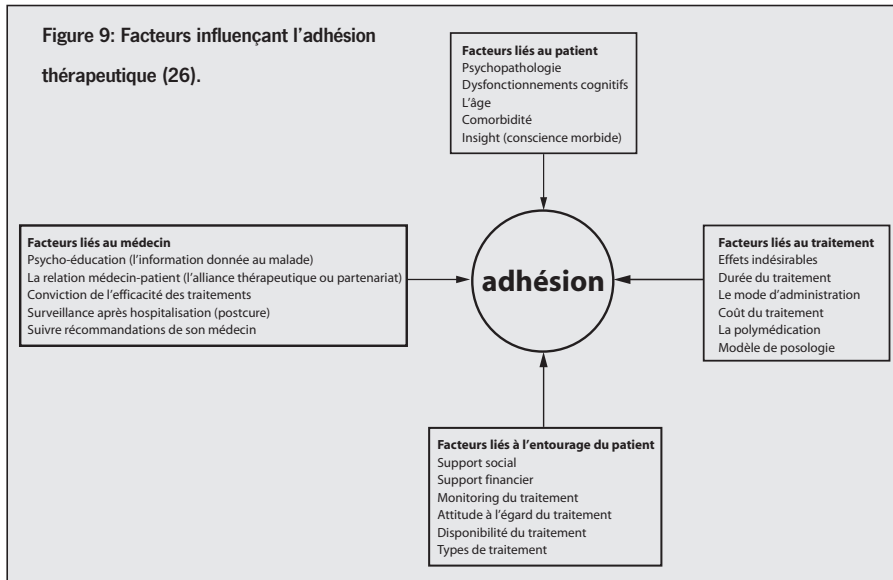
Figure 9: Facteurs influençant l'adhésion thérapeutique (26).

Facteurs liés au patient
Psychopathologie
Dysfonctionnements cognitifs
L'âge
Comorbidité
Insight (conscience morbide)

Facteurs liés au médecin
Psycho-éducation (l'information donnée au malade)
La relation médecin-patient (l'alliance thérapeutique ou partenariat)
Conviction de l'efficacité des traitements
Surveillance après hospitalisation (postcure)
Suivre récommandations de son médecin

adhésion

Facteurs liés au traitement
Effets indésirables
Durée du traitement
Le mode d'administration
Coût du traitement
La polymédication
Modèle de posologie

Facteurs liés à l'entourage du patient
Support social
Support financier
Monitoring du traitement
Attitude à l'égard du traitement
Disponibilité du traitement
Types de traitement